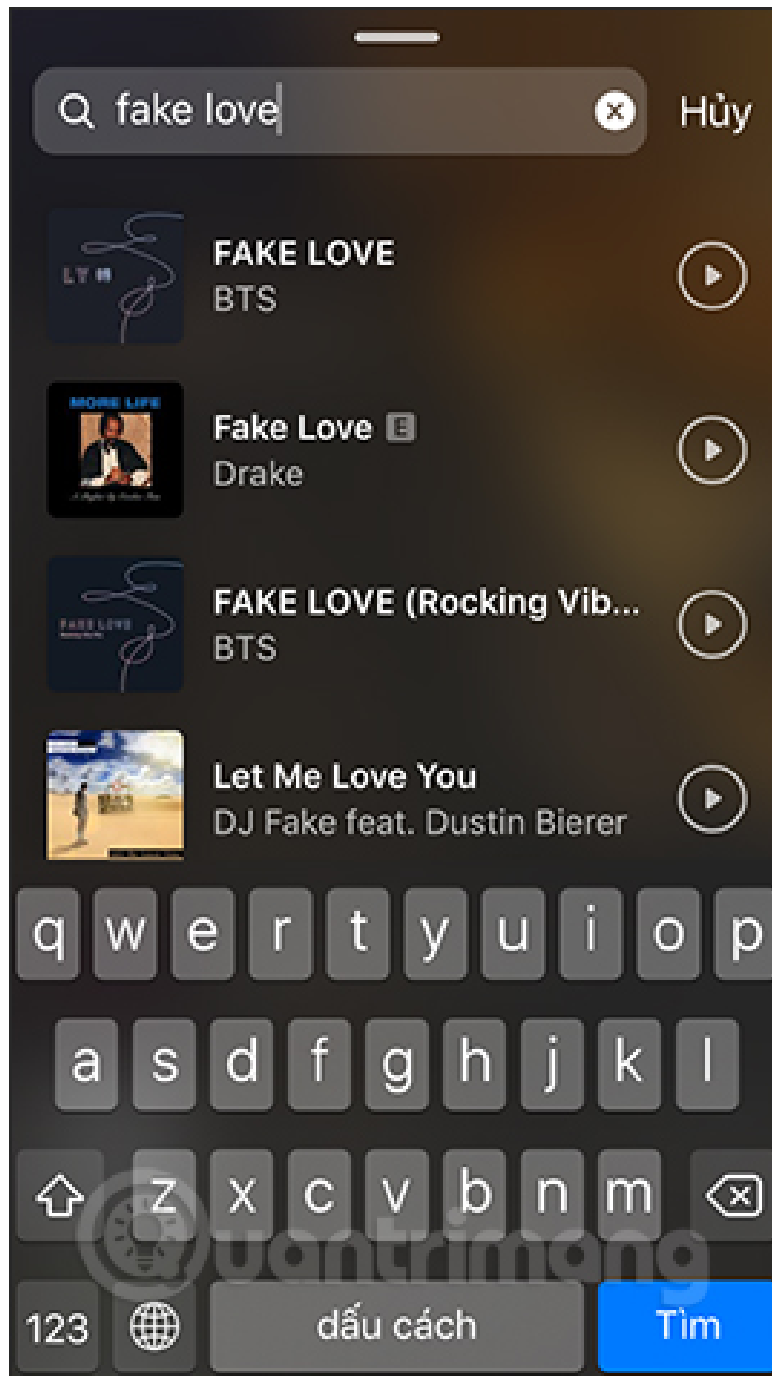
fake love

Hủy

LY

FAKE LOVE
BTS

MORE LIFE

Fake Love E
Drake

FAKE LOVE

FAKE LOVE (Rocking Vib...
BTS

Let Me Love You
DJ Fake feat. Dustin Bierer

q w e r t y u i o p

a s d f g h j k l

z x c v b n m

123

dấu cách

Tìm

Quantrimang